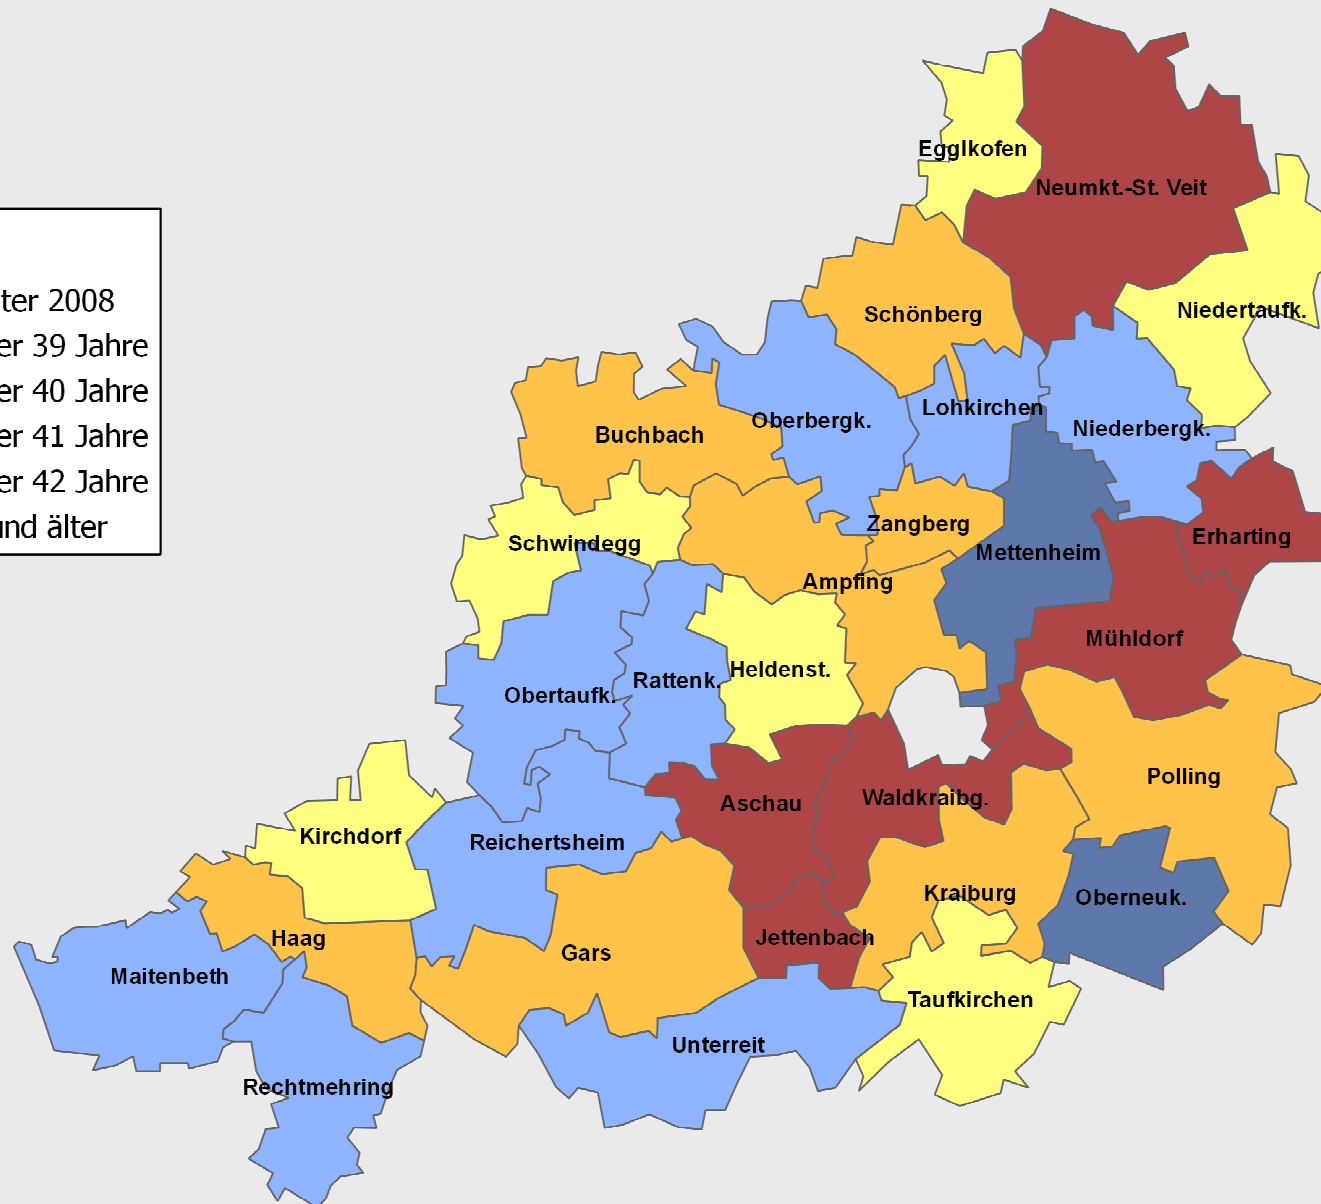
ter 2008
er 39 Jahre
er 40 Jahre
er 41 Jahre
er 42 Jahre
und älter

Egglkofen
Neumkt.-St. Veit
Niedertaufk.
Schönberg
Buchbach
Oberbergk.
Lohkirchen
Niederbergk.
Schwindegg
Zangberg
Mettenheim
Erharting
Ampfing
Mühldorf
Heldenst.
Rattenk.
Obertaufk.
Polling
Aschau
Waldkraibg.
Kirchdorf
Reichertsheim
Kraiburg
Oberneuk.
Haag
Jettenbach
Gars
Maitenbeth
Taufkirchen
Unterreit
Rechtmehring